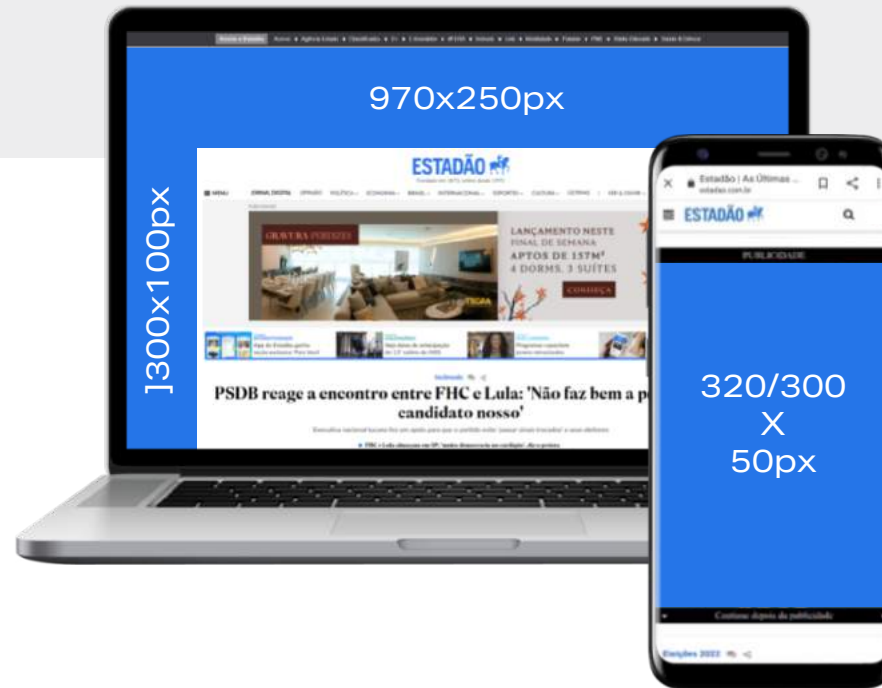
970x250px

1300x100px

ESTADÃO

MENU

GRAVURA PERDIZES

LANÇAMENTO NESTE FINAL DE SEMANA
APTOS DE 157M²
4 DORMS. 3 SUÍTES

CONHEÇA

PSDB reage a encontro entre FHC e Lula: 'Não faz bem a p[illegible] candidato nosso'

Estadão | As Últimas ...
estadao.com.br

ESTADÃO

PUBLICIDADE

320/300
X
50px

Continue depois da publicidade

Eleições 2022